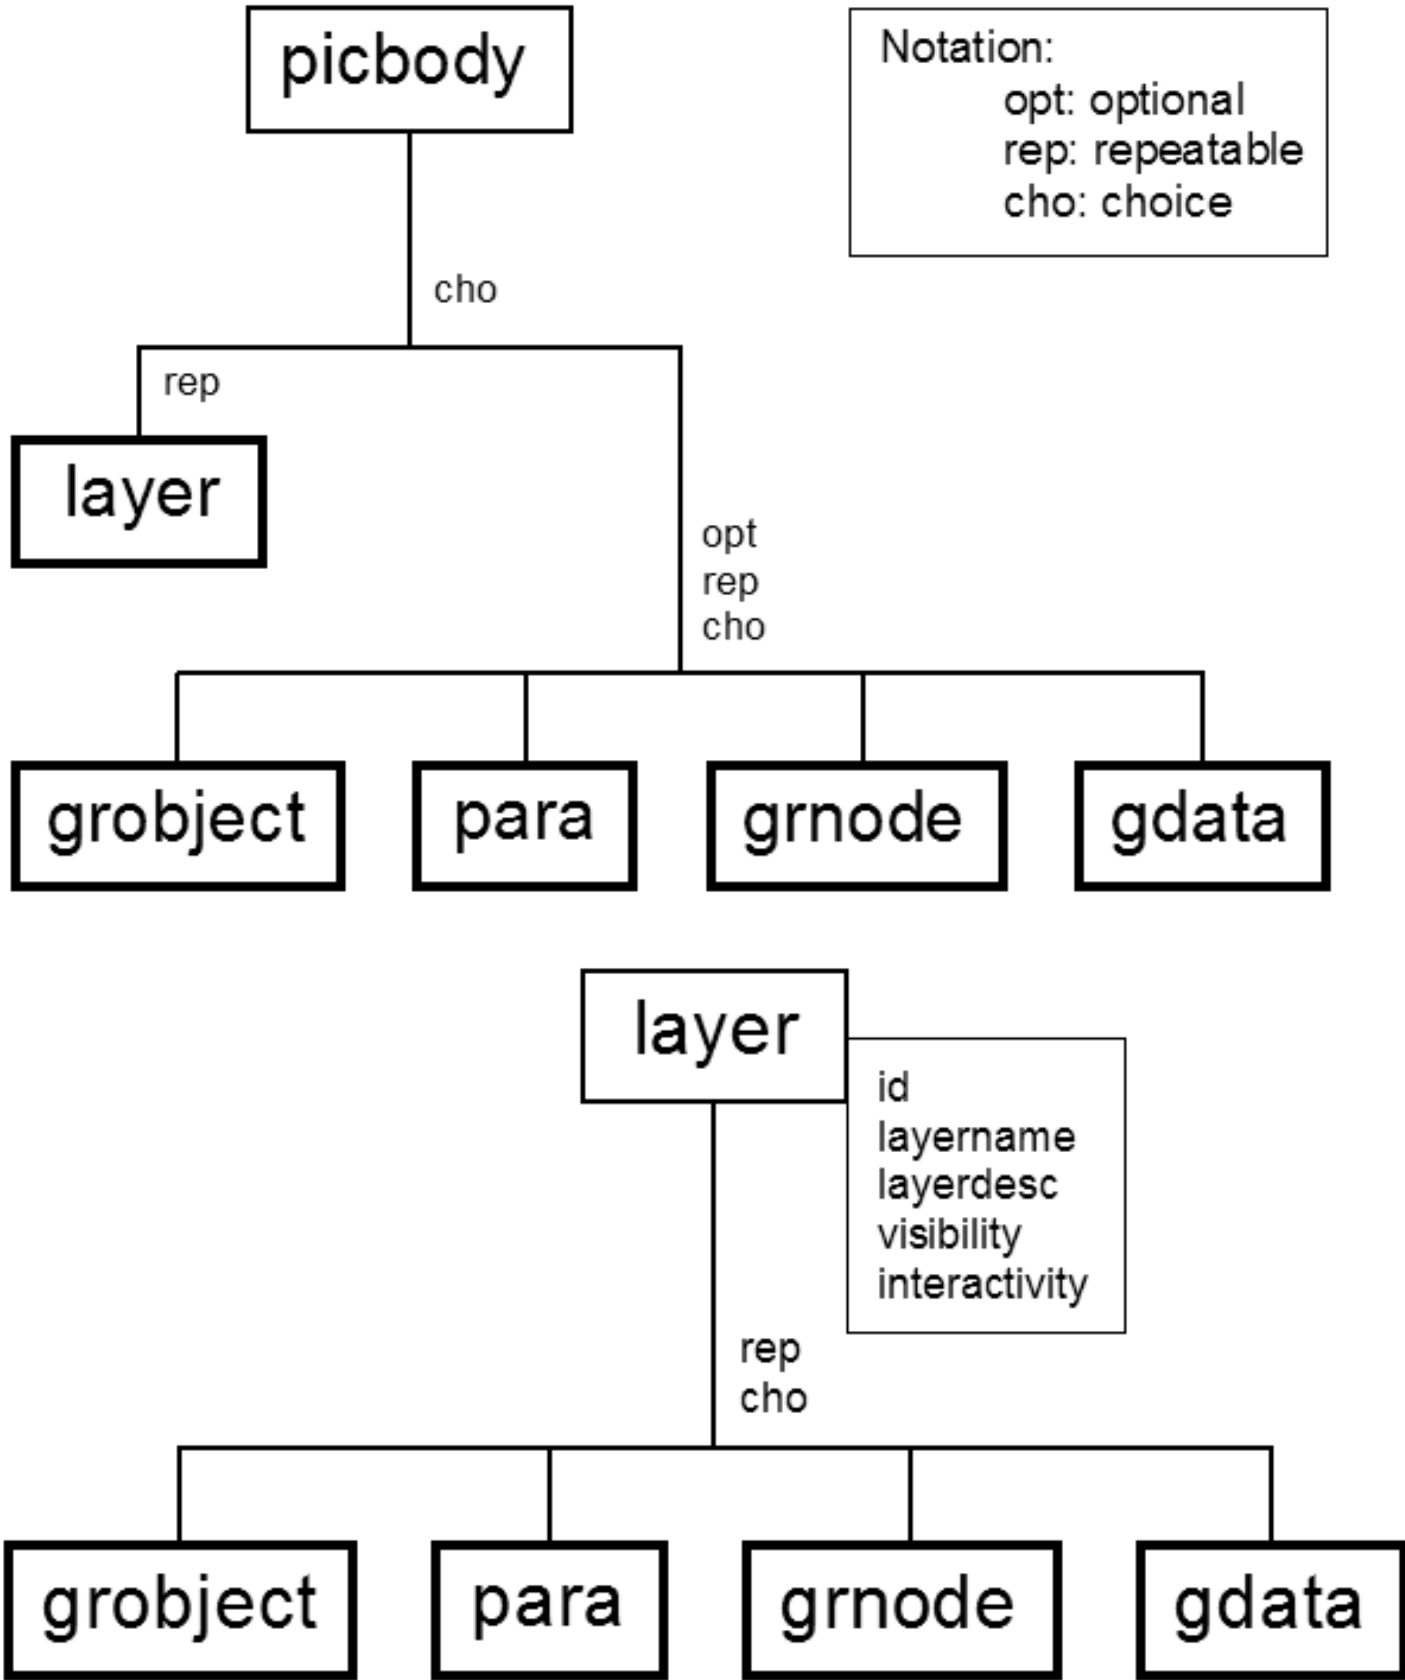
picbody

Notation:
opt: optional
rep: repeatable
cho: choice

cho

rep

layer

opt
rep
cho

grobject

para

grnode

gdata

layer

id
layername
layerdesc
visibility
interactivity

rep
cho

grobject

para

grnode

gdata